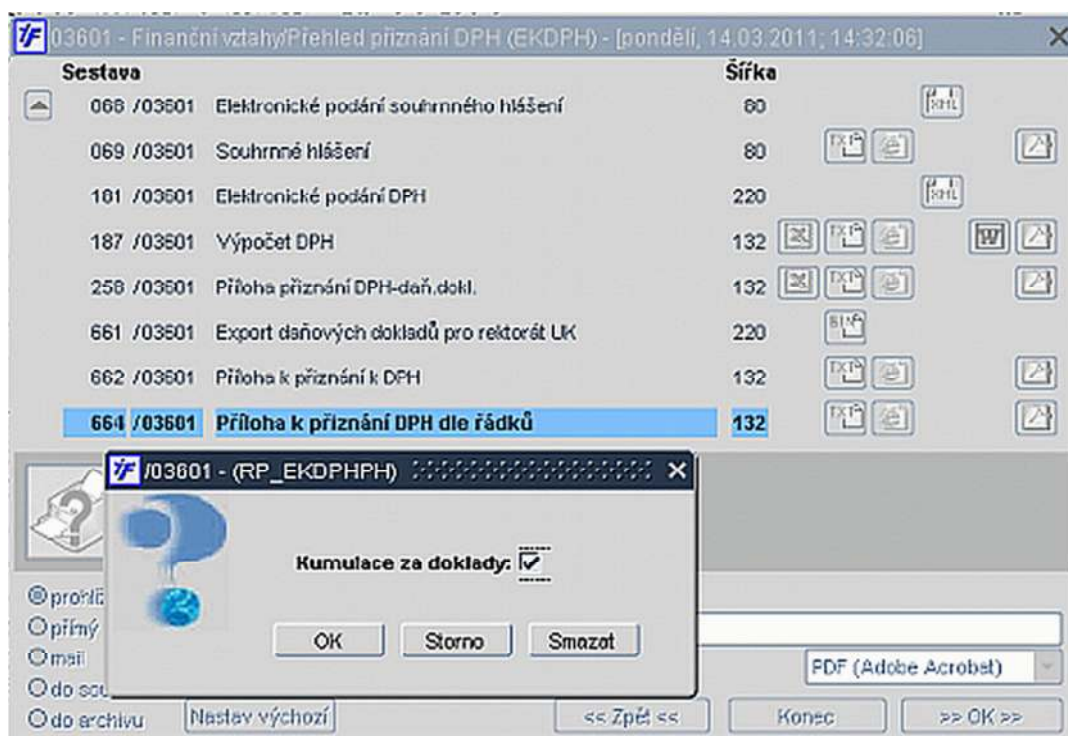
03601 - Finanční vztahy/Přehled přiznání DPH (EKDPH) - [pondělí, 14.03.2011; 14:32:06]

| Sestava | | Šířka |
|---|---|---|
| 068 /03601 | Elektronické podání souhrnného hlášení | 80 |
| 069 /03601 | Souhrnné hlášení | 80 |
| 181 /03601 | Elektronické podání DPH | 220 |
| 187 /03601 | Výpočet DPH | 132 |
| 258 /03601 | Příloha přiznání DPH-daň.dokl. | 132 |
| 661 /03601 | Export daňových dokladů pro rektorát UK | 220 |
| 662 /03601 | Příloha k přiznání k DPH | 132 |
| 664 /03601 | Příloha k přiznání DPH dle řádků | 132 |

/03601 - (RP_EKDPHPH)

Kumulace za doklady:

OK Storno Smazat

prohlí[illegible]
přímý
mail
do sou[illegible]
do archivu

Nastav výchozí

PDF (Adobe Acrobat)

<< Zpět << Konec >> OK >>